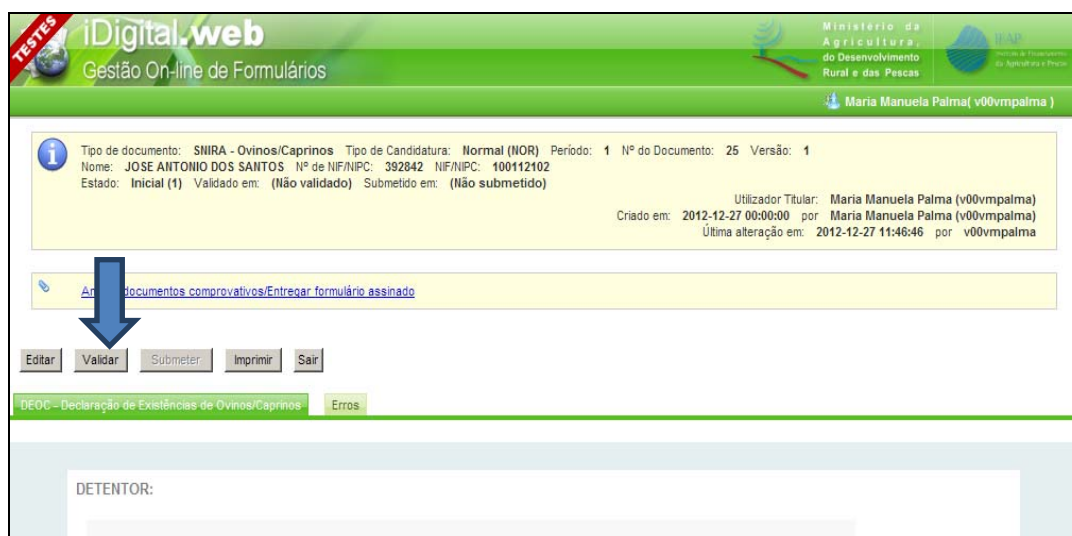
TESTES

iDigital.web
Gestão On-line de Formulários

Ministério da Agricultura, do Desenvolvimento Rural e das Pescas

IFAP
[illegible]

Maria Manuela Palma( v00vmpalma )

Tipo de documento: SNIRA - Ovinos/Caprinos Tipo de Candidatura: Normal (NOR) Período: 1 Nº do Documento: 25 Versão: 1
Nome: JOSE ANTONIO DOS SANTOS Nº de NIF/NIPC: 392842 NIF/NIPC: 100112102
Estado: Inicial (1) Validado em: (Não validado) Submetido em: (Não submetido)

Utilizador Titular: Maria Manuela Palma (v00vmpalma)
Criado em: 2012-12-27 00:00:00 por Maria Manuela Palma (v00vmpalma)
Última alteração em: 2012-12-27 11:46:46 por v00vmpalma

An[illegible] documentos comprovativos/Entregar formulário assinado

Editar Validar Submeter Imprimir Sair

DEOC - Declaração de Existências de Ovinos/Caprinos Erros

DETENTOR: